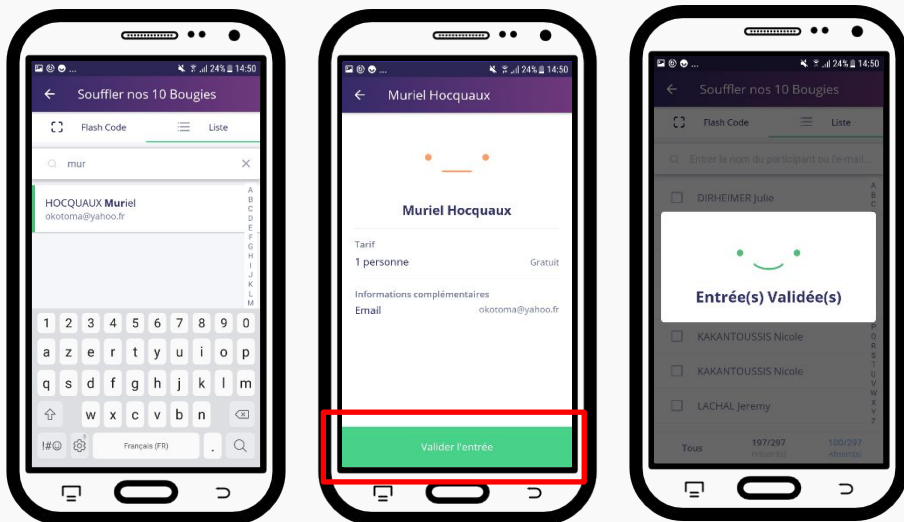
24% 14:50
Souffler nos 10 Bougies
Flash Code
Liste
mur
HOCQUAUX Muriel
okotoma@yahoo.fr
A B C D E F G H I J K L M
1 2 3 4 5 6 7 8 9 0
a z e r t y u i o p
q s d f g h j k l m
w x c v b n
!#☺
Français (FR)
.

24% 14:50
Muriel Hocquaux
Muriel Hocquaux
Tarif
1 personne
Gratuit
Informations complémentaires
Email
okotoma@yahoo.fr
Valider l'entrée

24% 14:50
Souffler nos 10 Bougies
Flash Code
Liste
Entrer le nom du participant ou l'e-mail...
DIRHEIMER Julie
Entrée(s) Validée(s)
KAKANTOUSSIS Nicole
KAKANTOUSSIS Nicole
LACHAL Jeremy
A B C P Q R S T U V W X Y Z
Tous
197/297
Présent(s)
100/297
Absent(s)